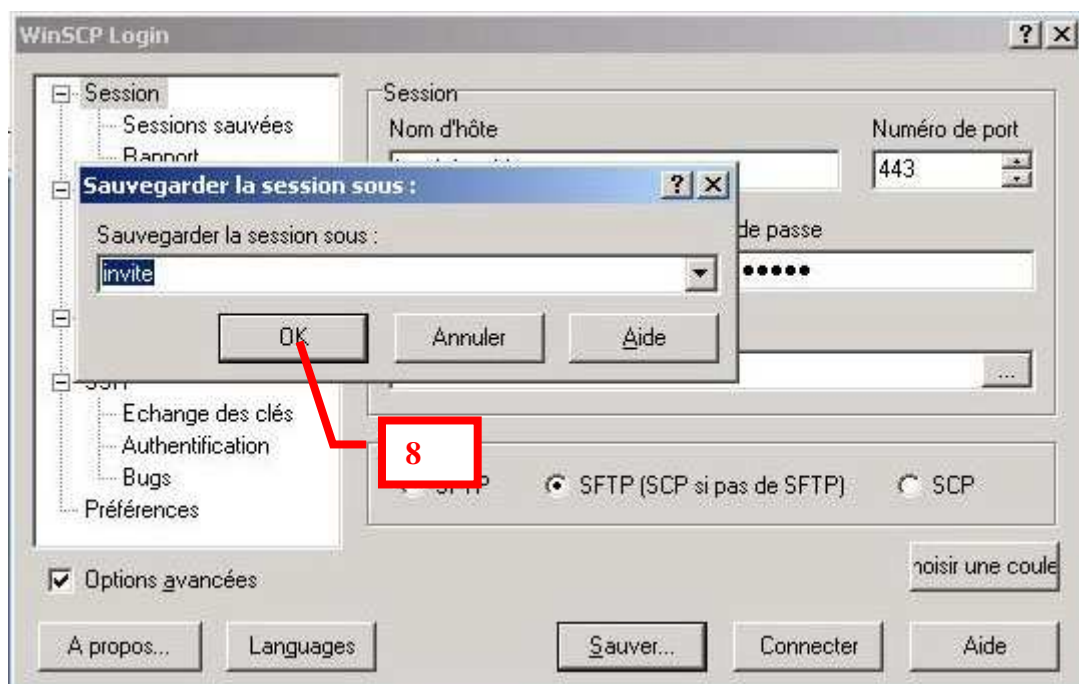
WinSCP Login

?
X

Session
Sessions sauvées
Rapport

Echange des clés
Authentification
Bugs
Préférences

Session
Nom d'hôte
Numéro de port
443

de passe
•••••

...

SFTP
SFTP (SCP si pas de SFTP)
SCP

Sauvegarder la session sous :
?
X
Sauvegarder la session sous :
invite
OK
Annuler
Aide

8

Options avancées

hoisir une coule

A propos...
Languages
Sauver...
Connecter
Aide